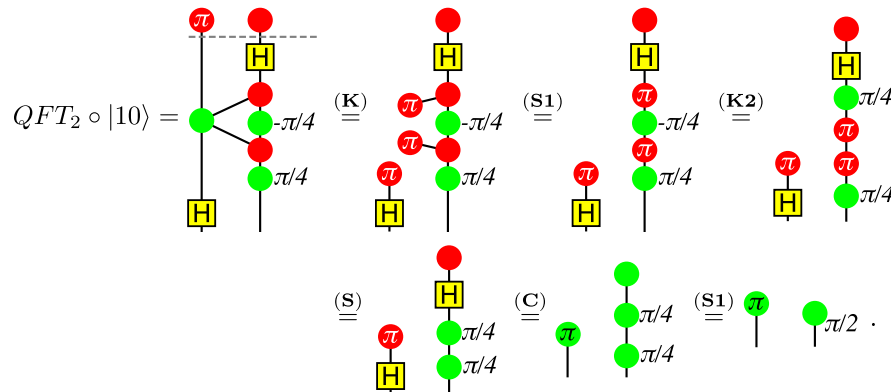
$QFT_2 \circ |10\rangle =$ π H H -π/4 π/4 $\overset{(\mathbf{K})}{=}$ H π π π H -π/4 π/4 $\overset{(\mathbf{S1})}{=}$ H π -π/4 π π H π/4 $\overset{(\mathbf{K2})}{=}$ H π/4 π π π H π/4

$\overset{(\mathbf{S})}{=}$ H π H π/4 π/4 $\overset{(\mathbf{C})}{=}$ π π/4 π/4 $\overset{(\mathbf{S1})}{=}$ π π/2 .